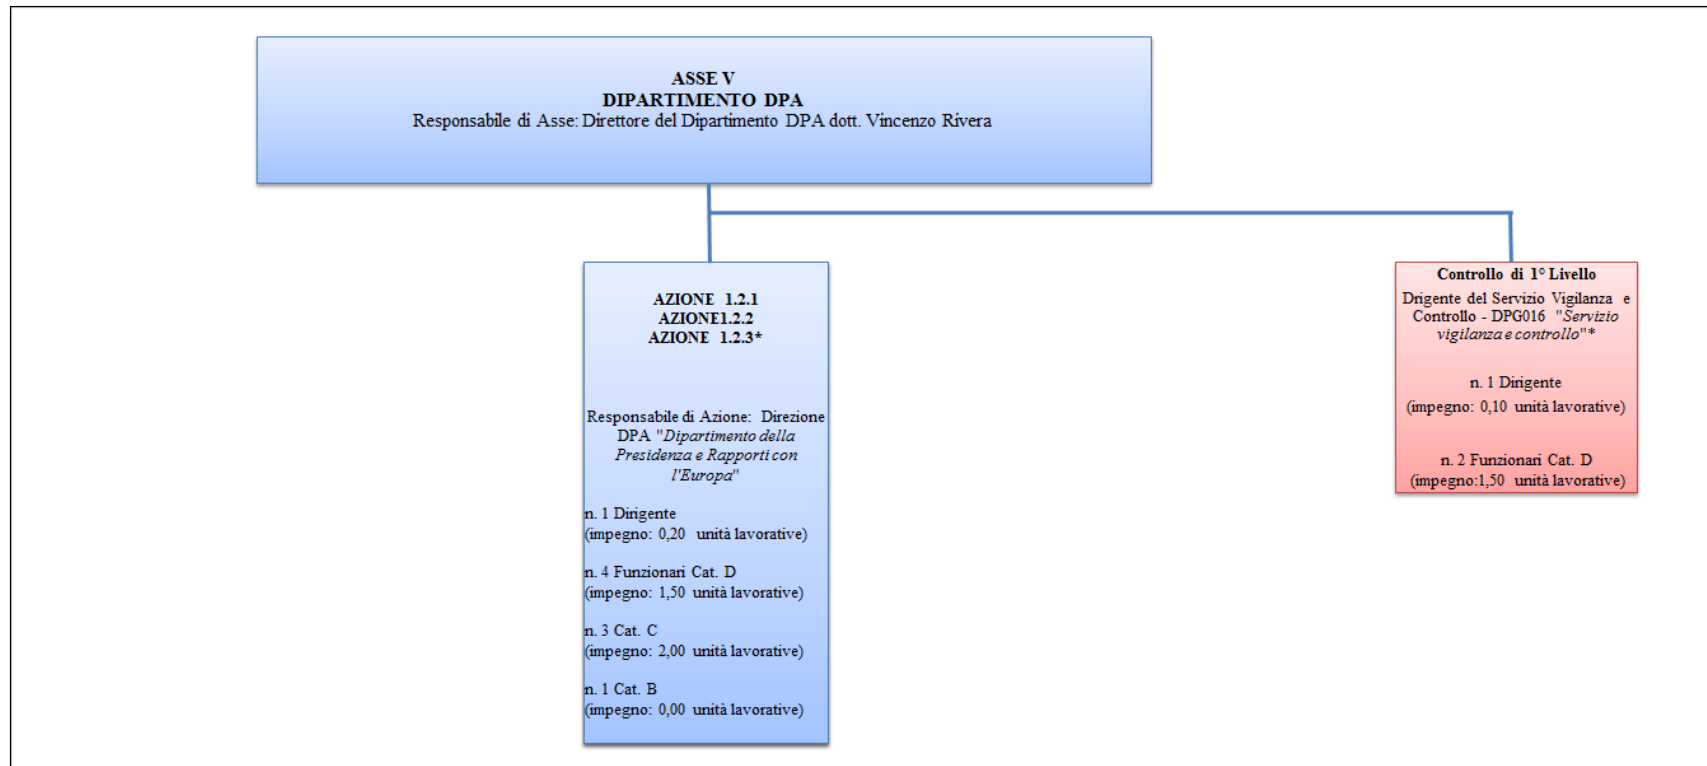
**ASSE V**
**DIPARTIMENTO DPA**
Responsabile di Asse: Direttore del Dipartimento DPA dott. Vincenzo Rivera

**AZIONE 1.2.1**
**AZIONE1.2.2**
**AZIONE 1.2.3\***

Responsabile di Azione: Direzione DPA "*Dipartimento della Presidenza e Rapporti con l'Europa*"

n. 1 Dirigente
(impegno: 0,20 unità lavorative)

n. 4 Funzionari Cat. D
(impegno: 1,50 unità lavorative)

n. 3 Cat. C
(impegno: 2,00 unità lavorative)

n. 1 Cat. B
(impegno: 0,00 unità lavorative)

**Controllo di 1° Livello**
Drigente del Servizio Vigilanza e Controllo - DPG016 "*Servizio vigilanza e controllo*"\*

n. 1 Dirigente
(impegno: 0,10 unità lavorative)

n. 2 Funzionari Cat. D
(impegno:1,50 unità lavorative)